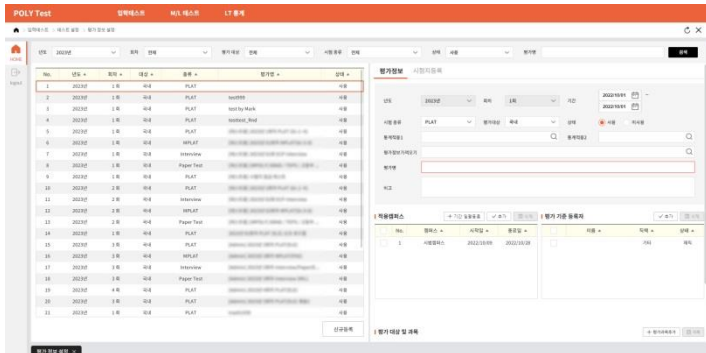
POLY Test 입학테스트 M/L 테스트 LT 통계

HOME
Logout

년도 2023년 회차 전체 평가 대상 전체 시험 종류 전체 상태 사용 평가명 검색

| No. | 년도 | 회차 | 대상 | 종류 | 평가명 | 상태 |
|---|---|---|---|---|---|---|
| 1 | 2023년 | 1회 | 국내 | PLAT | | 사용 |
| 2 | 2023년 | 1회 | 국내 | PLAT | test999 | 사용 |
| 3 | 2023년 | 1회 | 국내 | PLAT | test by Mark | 사용 |
| 4 | 2023년 | 1회 | 국내 | PLAT | testtest_Rnd | 사용 |
| 5 | 2023년 | 1회 | 국내 | PLAT | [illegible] | 사용 |
| 6 | 2023년 | 1회 | 국내 | MPLAT | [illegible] | 사용 |
| 7 | 2023년 | 1회 | 국내 | Interview | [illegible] | 사용 |
| 8 | 2023년 | 1회 | 국내 | Paper Test | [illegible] | 사용 |
| 9 | 2023년 | 1회 | 국내 | PLAT | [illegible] | 사용 |
| 10 | 2023년 | 2회 | 국내 | PLAT | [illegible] | 사용 |
| 11 | 2023년 | 2회 | 국내 | Interview | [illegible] | 사용 |
| 12 | 2023년 | 2회 | 국내 | MPLAT | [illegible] | 사용 |
| 13 | 2023년 | 2회 | 국내 | Paper Test | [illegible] | 사용 |
| 14 | 2023년 | 2회 | 국내 | PLAT | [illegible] | 사용 |
| 15 | 2023년 | 3회 | 국내 | PLAT | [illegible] | 사용 |
| 16 | 2023년 | 3회 | 국내 | MPLAT | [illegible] | 사용 |
| 17 | 2023년 | 3회 | 국내 | Interview | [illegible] | 사용 |
| 18 | 2023년 | 3회 | 국내 | Paper Test | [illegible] | 사용 |
| 19 | 2023년 | 4회 | 국내 | PLAT | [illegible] | 사용 |
| 20 | 2023년 | 5회 | 국내 | PLAT | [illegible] | 사용 |
| 21 | 2023년 | 5회 | 국내 | PLAT | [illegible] | 사용 |

신규등록

평가정보 시험지등록

년도 2023년 회차 1회 기간 2022/10/01 ~ 2022/10/01
시험 종류 PLAT 평가대상 국내 상태 사용 미사용
통계대상1 통계대상2
평가정보가져오기
평가명
비고

적용캠퍼스 + 기간 일괄등록 ✓저장 삭제
| No. | 캠퍼스 | 시작일 | 종료일 |
|---|---|---|---|
| 1 | 사평캠퍼스 | 2022/10/03 | 2022/10/28 |

평가 기준 등록자 ✓저장 삭제
| 이름 | 직책 | 상태 |
|---|---|---|
| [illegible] | 사원 | 원장 |

평가 대상 반 과목 + 평가대상추가 삭제

평가 정보 설정 ×